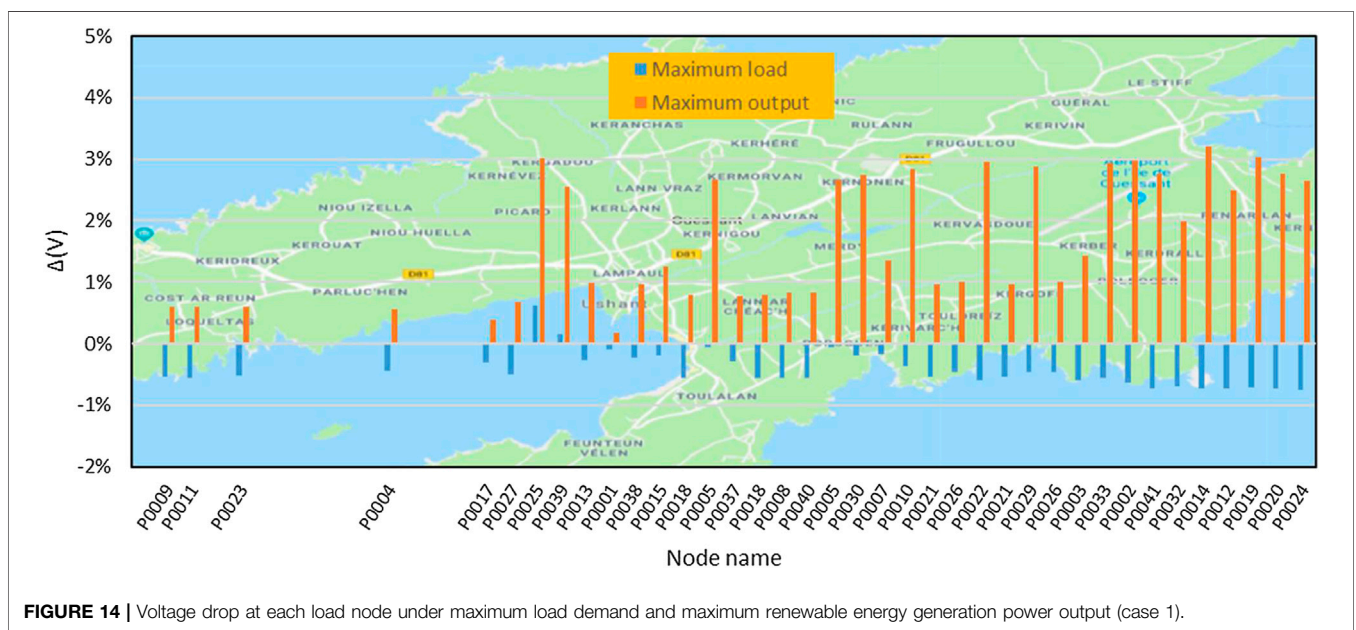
5%
4%
3%
2%
1%
0%
-1%
-2%

Δ(V)

Maximum load
Maximum output

LE STIFF
GUÉRAL
NIC
KERANCHAS
RULANN
KERIVIN
KERHÉRÉ
FRUGULLOU
KERGADOU
Aéroport de l'île de Ouessant
KERNÉVEZ
LANN VRAZ
KERMORVAN
KERGONENT
NIOU IZELLA
PICARO
KERLANN
Ouessant
LANVIAN
FEN AR LAN
KERGIGOU
KERVAROUE
KERB
NIOU HUELLA
KEROUAT
MERDY
KERBER
KERIDREUX
D81
LAMPAUL
D81
KERORALL
PARLUC'HEN
D81
COST AR REUN
Ushant
LOQUELTAS
LANNAR
CRÉAC'H
KERGOF
TOULAREZ
KERIVARC'H
TOULALAN
FEUNTEUN VELEN

P0009
P0011
P0023
P0004
P0017
P0027
P0025
P0039
P0013
P0001
P0038
P0015
P0018
P0005
P0037
P0018
P0008
P0040
P0005
P0030
P0007
P0010
P0021
P0026
P0022
P0021
P0029
P0026
P0003
P0033
P0002
P0041
P0032
P0014
P0012
P0019
P0020
P0024

Node name

FIGURE 14 | Voltage drop at each load node under maximum load demand and maximum renewable energy generation power output (case 1).